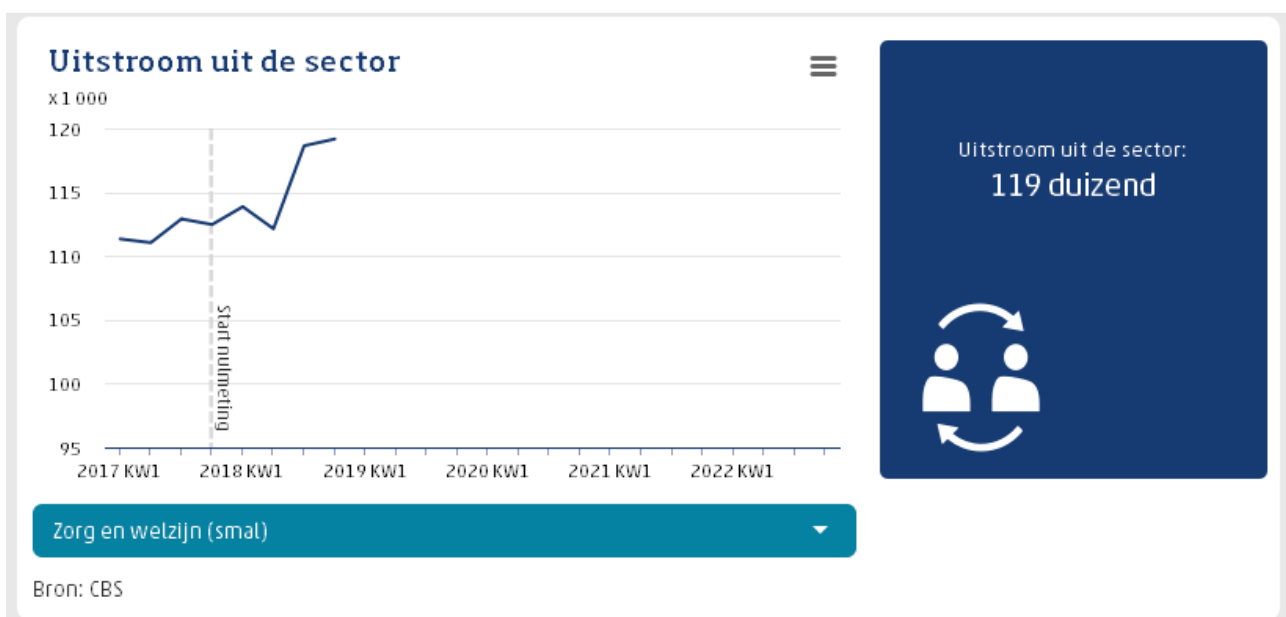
Uitstroom uit de sector

x 1 000

120
115
110
105
100
95

Start nulmeting

2017 KW1
2018 KW1
2019 KW1
2020 KW1
2021 KW1
2022 KW1

Uitstroom uit de sector:
119 duizend

Zorg en welzijn (smal)

Bron: CBS